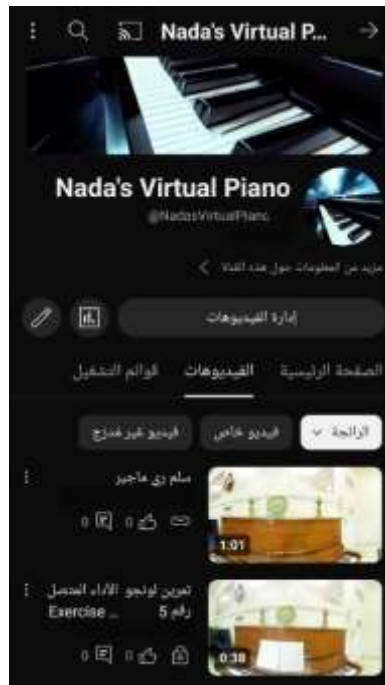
Nada's Virtual P...

Nada's Virtual Piano
@NadasVirtualPiano

مزيد من المعلومات حول هذه القناة

إدارة الفيديوهات

الصفحة الرئيسية الفيديوهات قوائم التشغيل

الرائجة فيديو خاص فيديو غير مدرج

سلم ري ماجير
0 0
1:01

تمرين لونجو الاداء المتصل رقم 5 Exercise ...
0 0
0:38